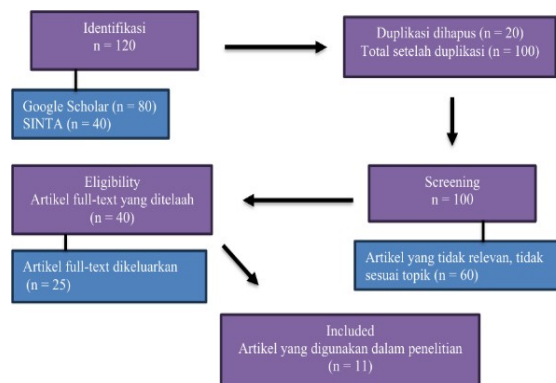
Identifikasi
n = 120

Google Scholar (n = 80)
SINTA (n = 40)

Duplikasi dihapus (n = 20)
Total setelah duplikasi (n = 100)

Screening
n = 100

Artikel yang tidak relevan, tidak sesuai topik (n = 60)

Eligibility
Artikel full-text yang ditelaah
(n = 40)

Artikel full-text dikeluarkan
(n = 25)

Included
Artikel yang digunakan dalam penelitian
(n = 11)